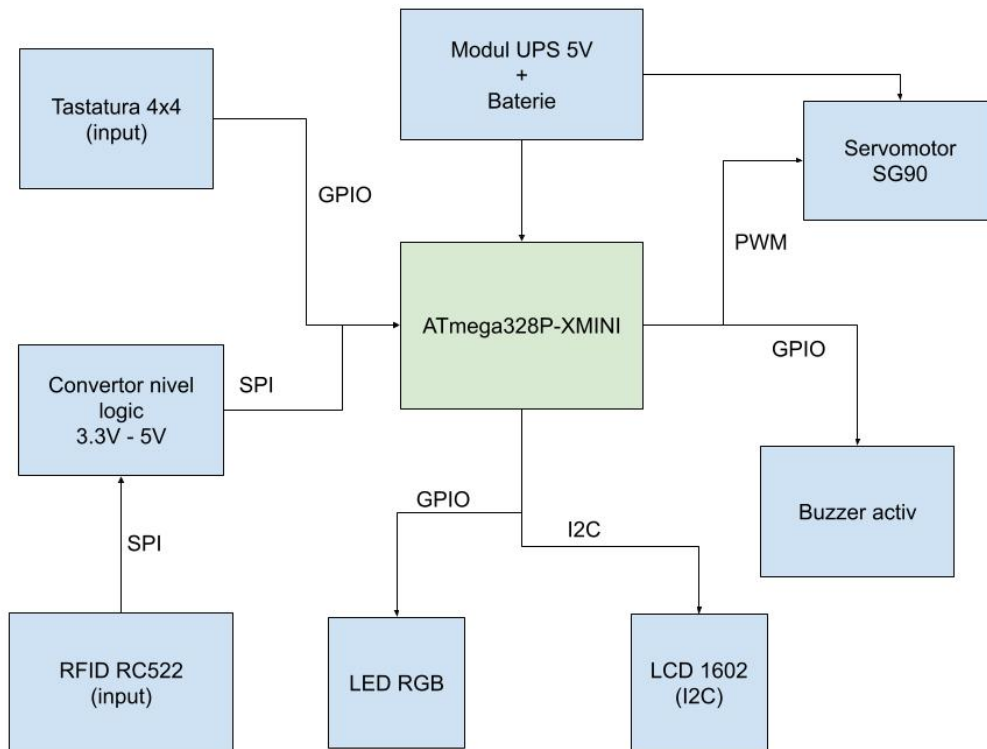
Modul UPS 5V
+
Baterie

Tastatura 4x4
(input)

Servomotor
SG90

GPIO

PWM

ATmega328P-XMINI

GPIO

Convertor nivel
logic
3.3V - 5V

SPI

SPI

GPIO

I2C

Buzzer activ

RFID RC522
(input)

LED RGB

LCD 1602
(I2C)